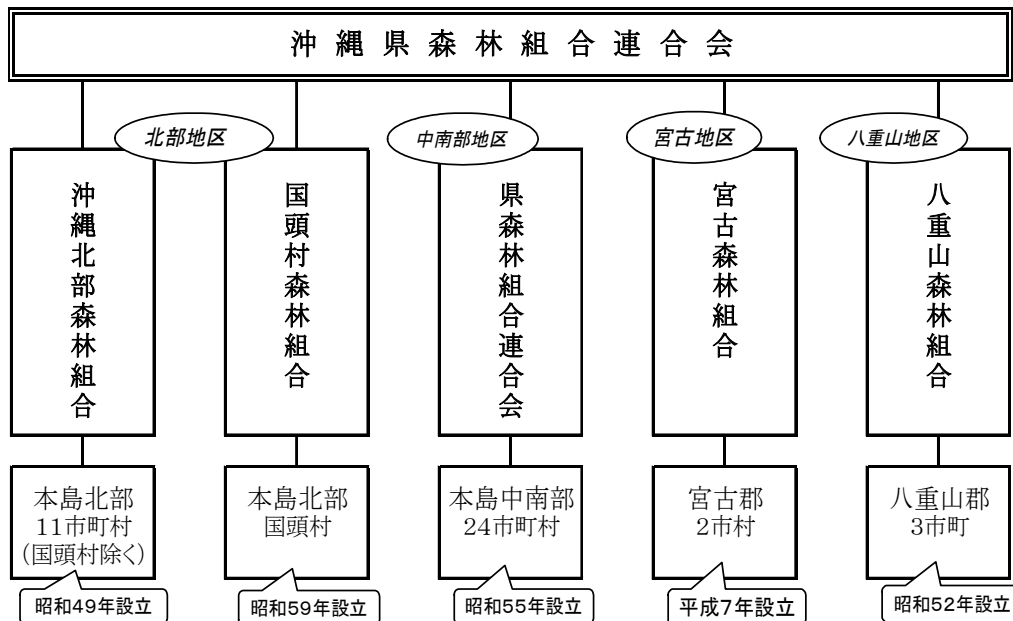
沖縄県森林組合連合会

北部地区

中南部地区

宮古地区

八重山地区

沖縄北部森林組合

国頭村森林組合

県森林組合連合会

宮古森林組合

八重山森林組合

本島北部
11市町村
(国頭村除く)

昭和49年設立

本島北部
国頭村

昭和59年設立

本島中南部
24市町村

昭和55年設立

宮古郡
2市村

平成7年設立

八重山郡
3市町

昭和52年設立